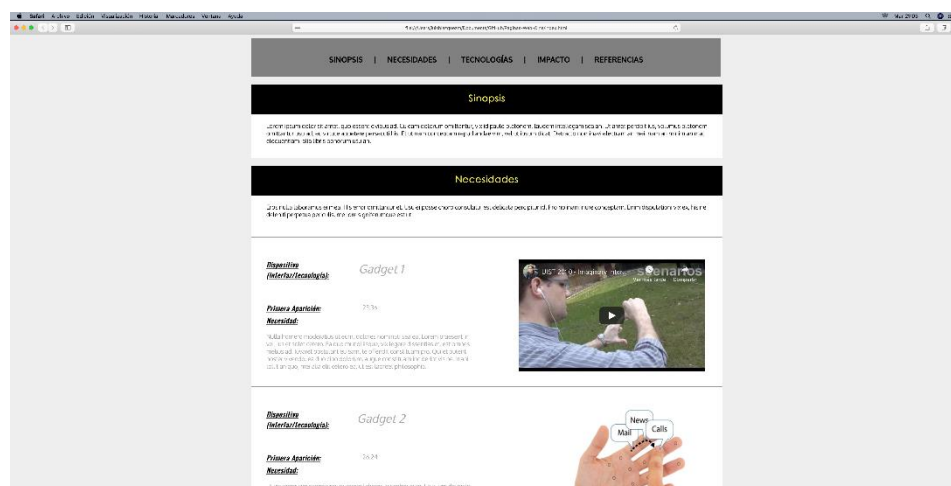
Safari Archivo Edición Visualización Historial Marcadores Ventana Ayuda

SINOPSIS | NECESIDADES | TECNOLOGÍAS | IMPACTO | REFERENCIAS

Sinopsis

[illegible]

Necesidades

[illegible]

Dispositivo (Interfaz/Tecnología):
Gadget 1

Primera Aparición:
Necesidad:

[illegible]

DIST 2010 - Imagining inter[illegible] scenarios

Dispositivo (Interfaz/Tecnología):
Gadget 2

Primera Aparición:
Necesidad:

News
Mail
Calls